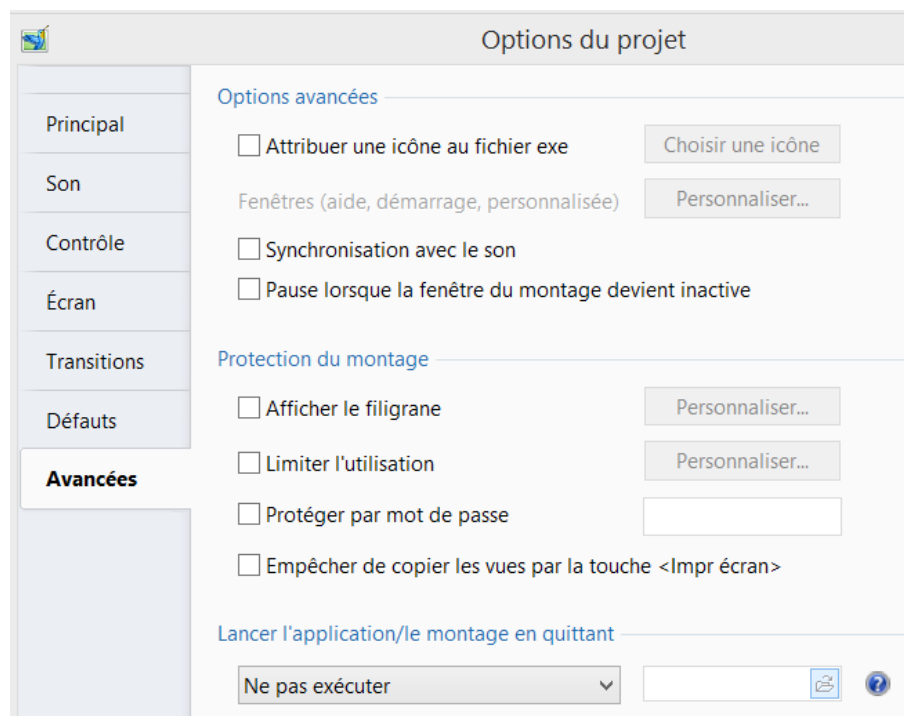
Options du projet

Principal
Son
Contrôle
Écran
Transitions
Défauts
Avancées

Options avancées

Attribuer une icône au fichier exe
Choisir une icône

Fenêtres (aide, démarrage, personnalisée)
Personnaliser...

Synchronisation avec le son

Pause lorsque la fenêtre du montage devient inactive

Protection du montage

Afficher le filigrane
Personnaliser...

Limiter l'utilisation
Personnaliser...

Protéger par mot de passe

Empêcher de copier les vues par la touche <Impr écran>

Lancer l'application/le montage en quittant

Ne pas exécuter